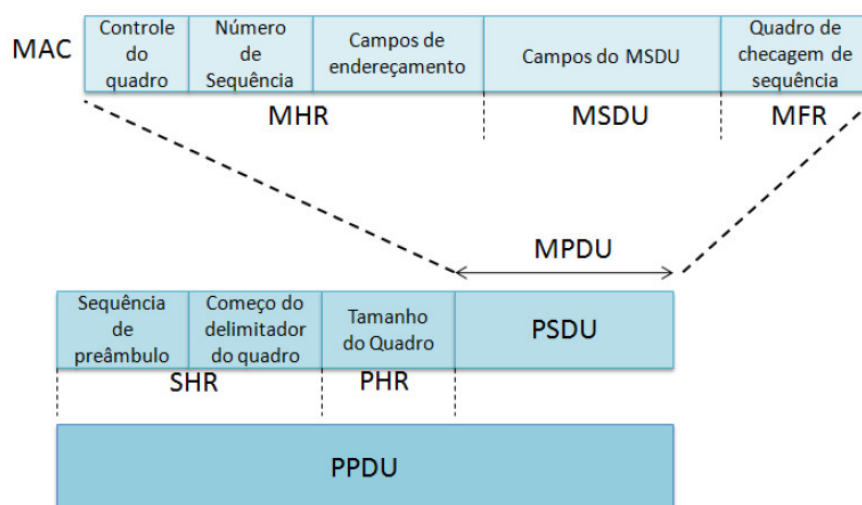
MAC

| Controle do quadro | Número de Sequência | Campos de endereçamento | Campos do MSDU | Quadro de checagem de sequência |
|---|---|---|---|---|

MHR MSDU MFR

MPDU

| Sequência de preâmbulo | Começo do delimitador do quadro | Tamanho do Quadro | PSDU |
|---|---|---|---|

SHR PHR

PPDU